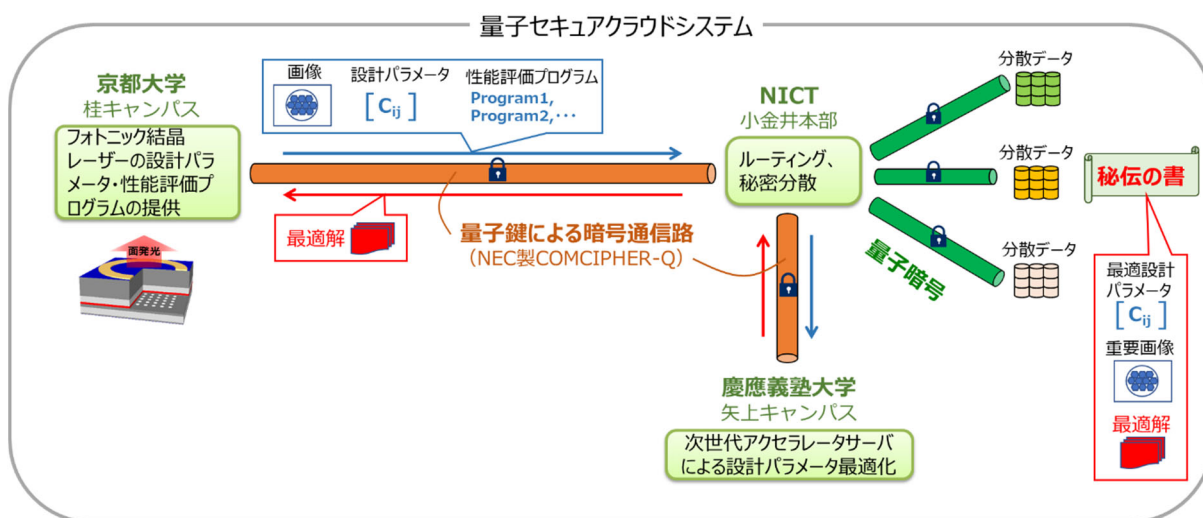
量子セキュアクラウドシステム

京都大学
桂キャンパス

フォトニック結晶レーザーの設計パラメータ・性能評価プログラムの提供

面発光

画像

設計パラメータ
$[C_{ij}]$

性能評価プログラム
Program1, Program2, ･･･

最適解

量子鍵による暗号通信路
（NEC製COMCIPHER-Q）

NICT
小金井本部

ルーティング、秘密分散

分散データ

分散データ

分散データ

量子暗号

秘伝の書

最適設計パラメータ
$[C_{ij}]$

重要画像

最適解

慶應義塾大学
矢上キャンパス

次世代アクセラレータサーバによる設計パラメータ最適化